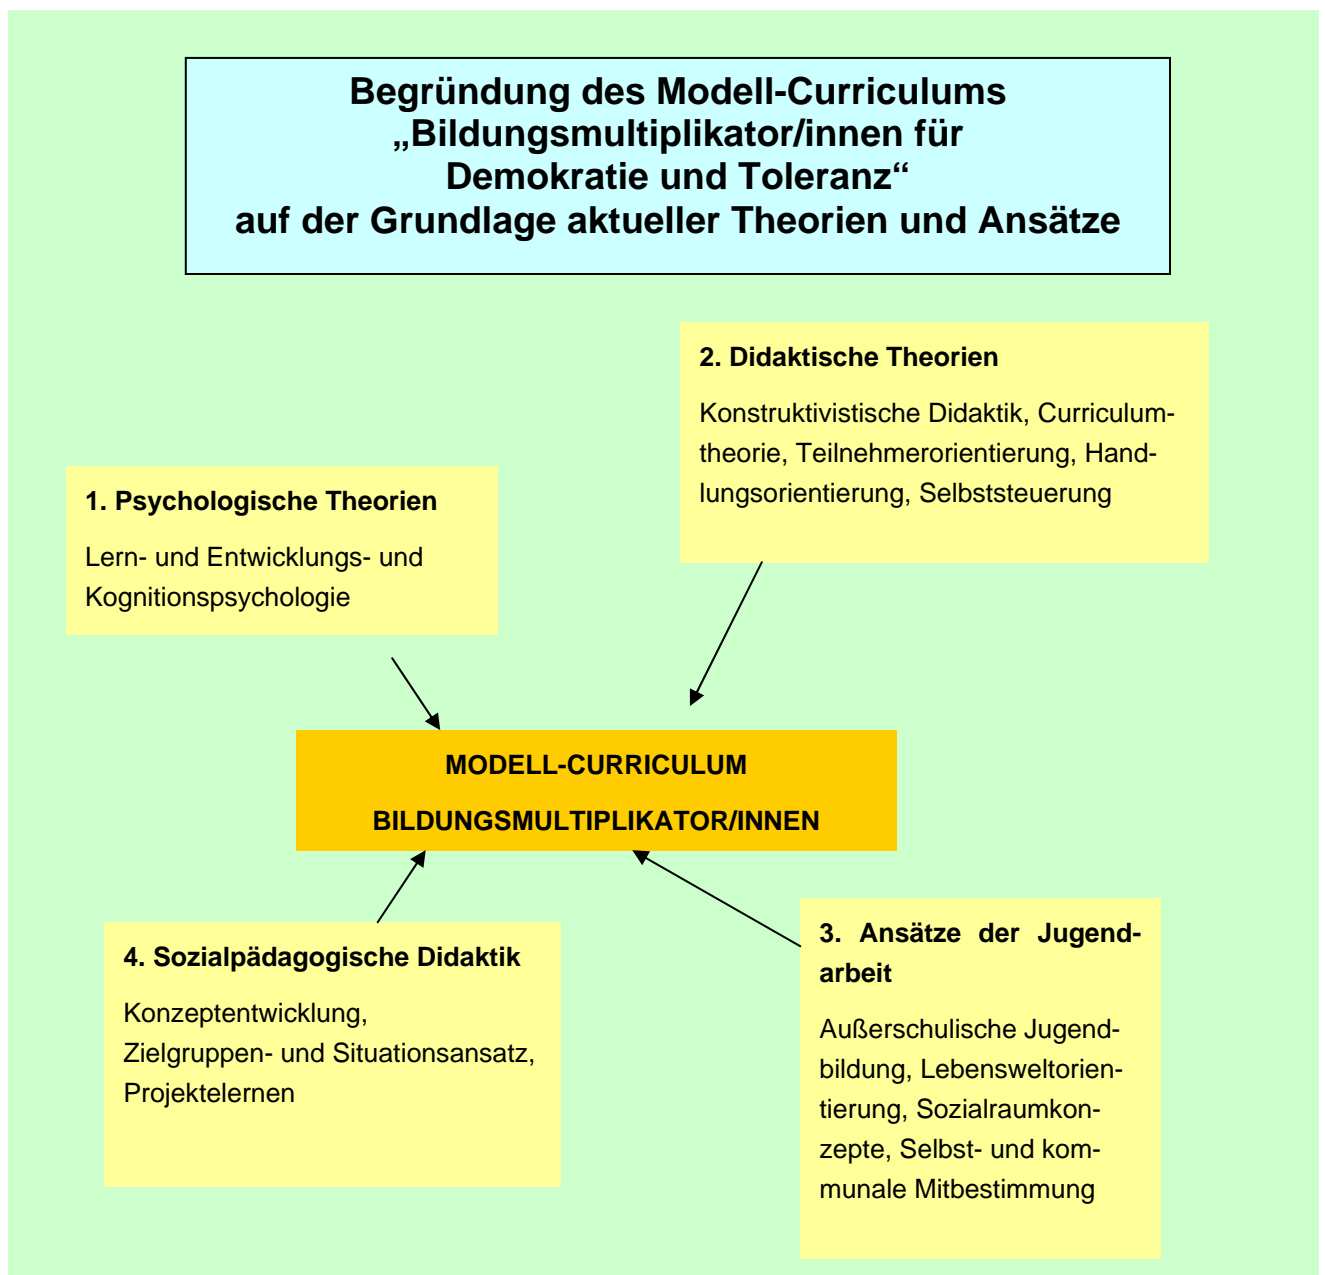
Begründung des Modell-Curriculums „Bildungsmultiplikator/innen für Demokratie und Toleranz“ auf der Grundlage aktueller Theorien und Ansätze

2. Didaktische Theorien

Konstruktivistische Didaktik, Curriculumtheorie, Teilnehmerorientierung, Handlungsorientierung, Selbststeuerung

1. Psychologische Theorien

Lern- und Entwicklungs- und Kognitionspsychologie

MODELL-CURRICULUM

BILDUNGSMULTIPLIKATOR/INNEN

4. Sozialpädagogische Didaktik

Konzeptentwicklung, Zielgruppen- und Situationsansatz, Projektelernen

3. Ansätze der Jugendarbeit

Außerschulische Jugendbildung, Lebensweltorientierung, Sozialraumkonzepte, Selbst- und kommunale Mitbestimmung